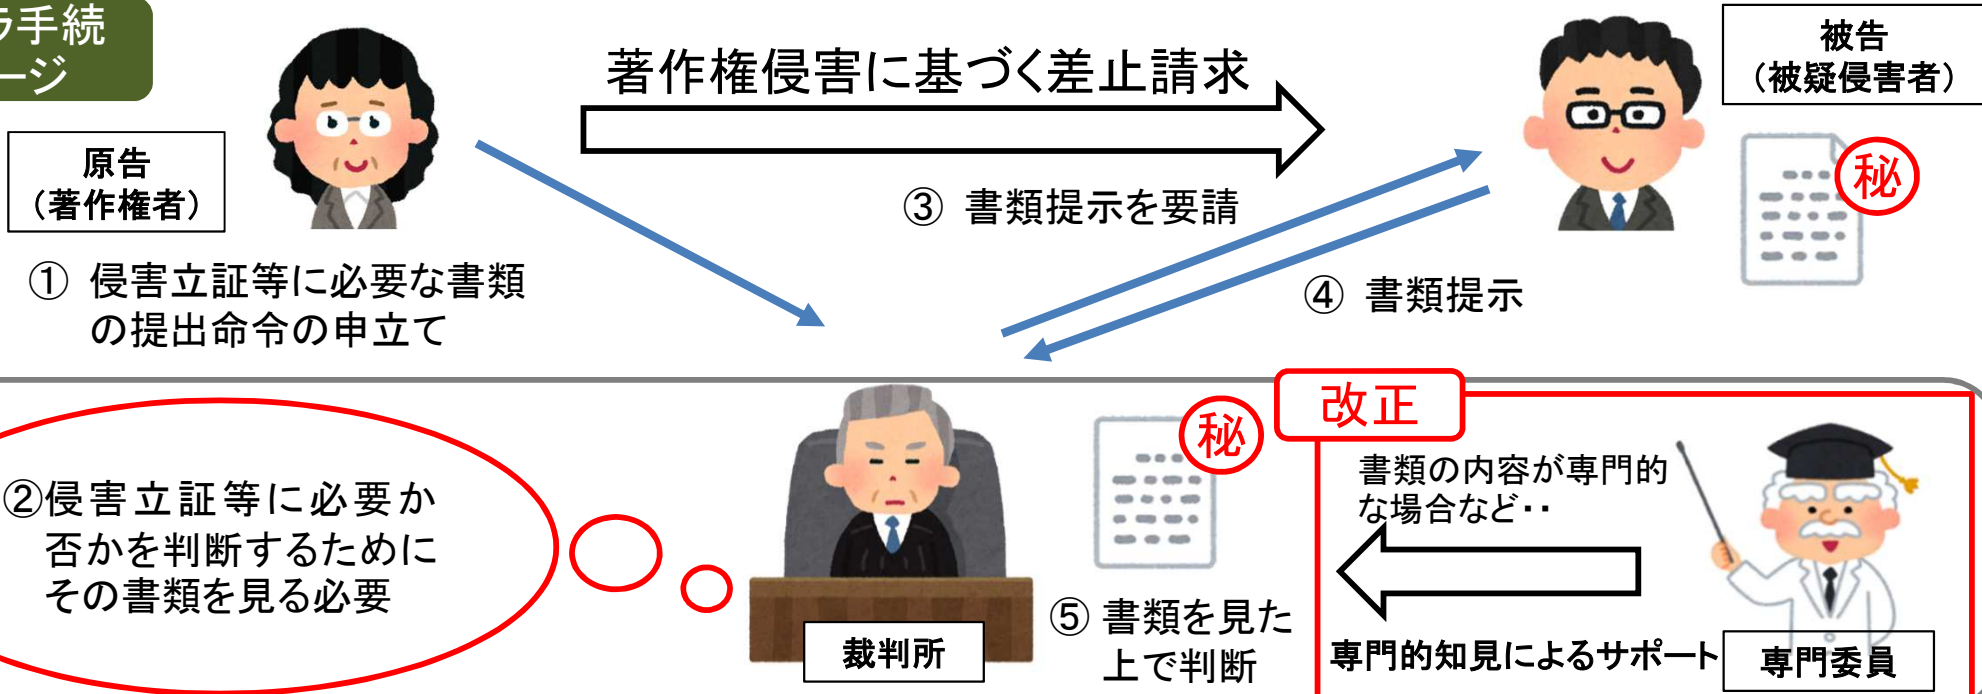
ラ手続
ージ

原告
（著作権者）

著作権侵害に基づく差止請求

被告
（被疑侵害者）

秘

③ 書類提示を要請

① 侵害立証等に必要な書類の提出命令の申立て

④ 書類提示

②侵害立証等に必要か否かを判断するためにその書類を見る必要

秘

改正

書類の内容が専門的な場合など・・

⑤ 書類を見た上で判断

裁判所

専門的知見によるサポート

専門委員